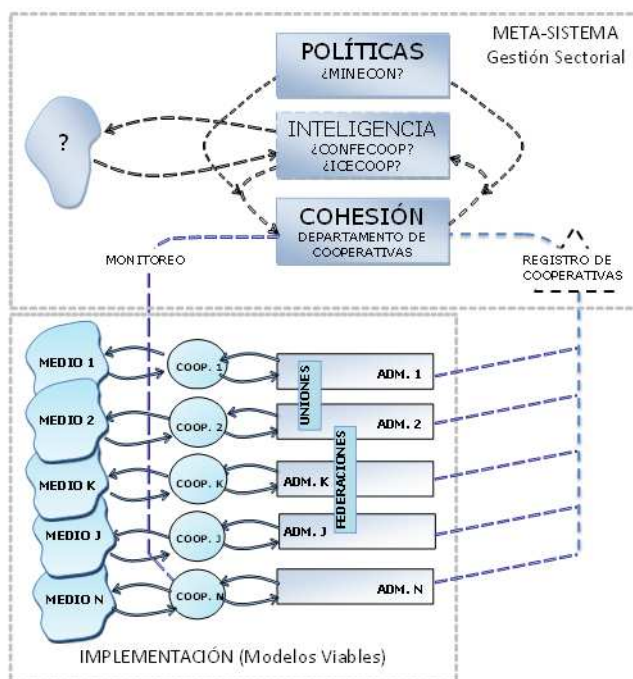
META-SISTEMA
Gestión Sectorial

POLÍTICAS
¿MINECON?

?

INTELIGENCIA
¿CONFECOOP?
¿ICECOOP?

COHESIÓN
DEPARTAMENTO DE COOPERATIVAS

MONITOREO

REGISTRO DE COOPERATIVAS

MEDIO 1
COOP. 1
ADM. 1

MEDIO 2
COOP. 2
ADM. 2

UNIONES

FEDERACIONES

MEDIO K
COOP. K
ADM. K

MEDIO J
COOP. J
ADM. J

MEDIO N
COOP. N
ADM. N

IMPLEMENTACIÓN (Modelos Viables)